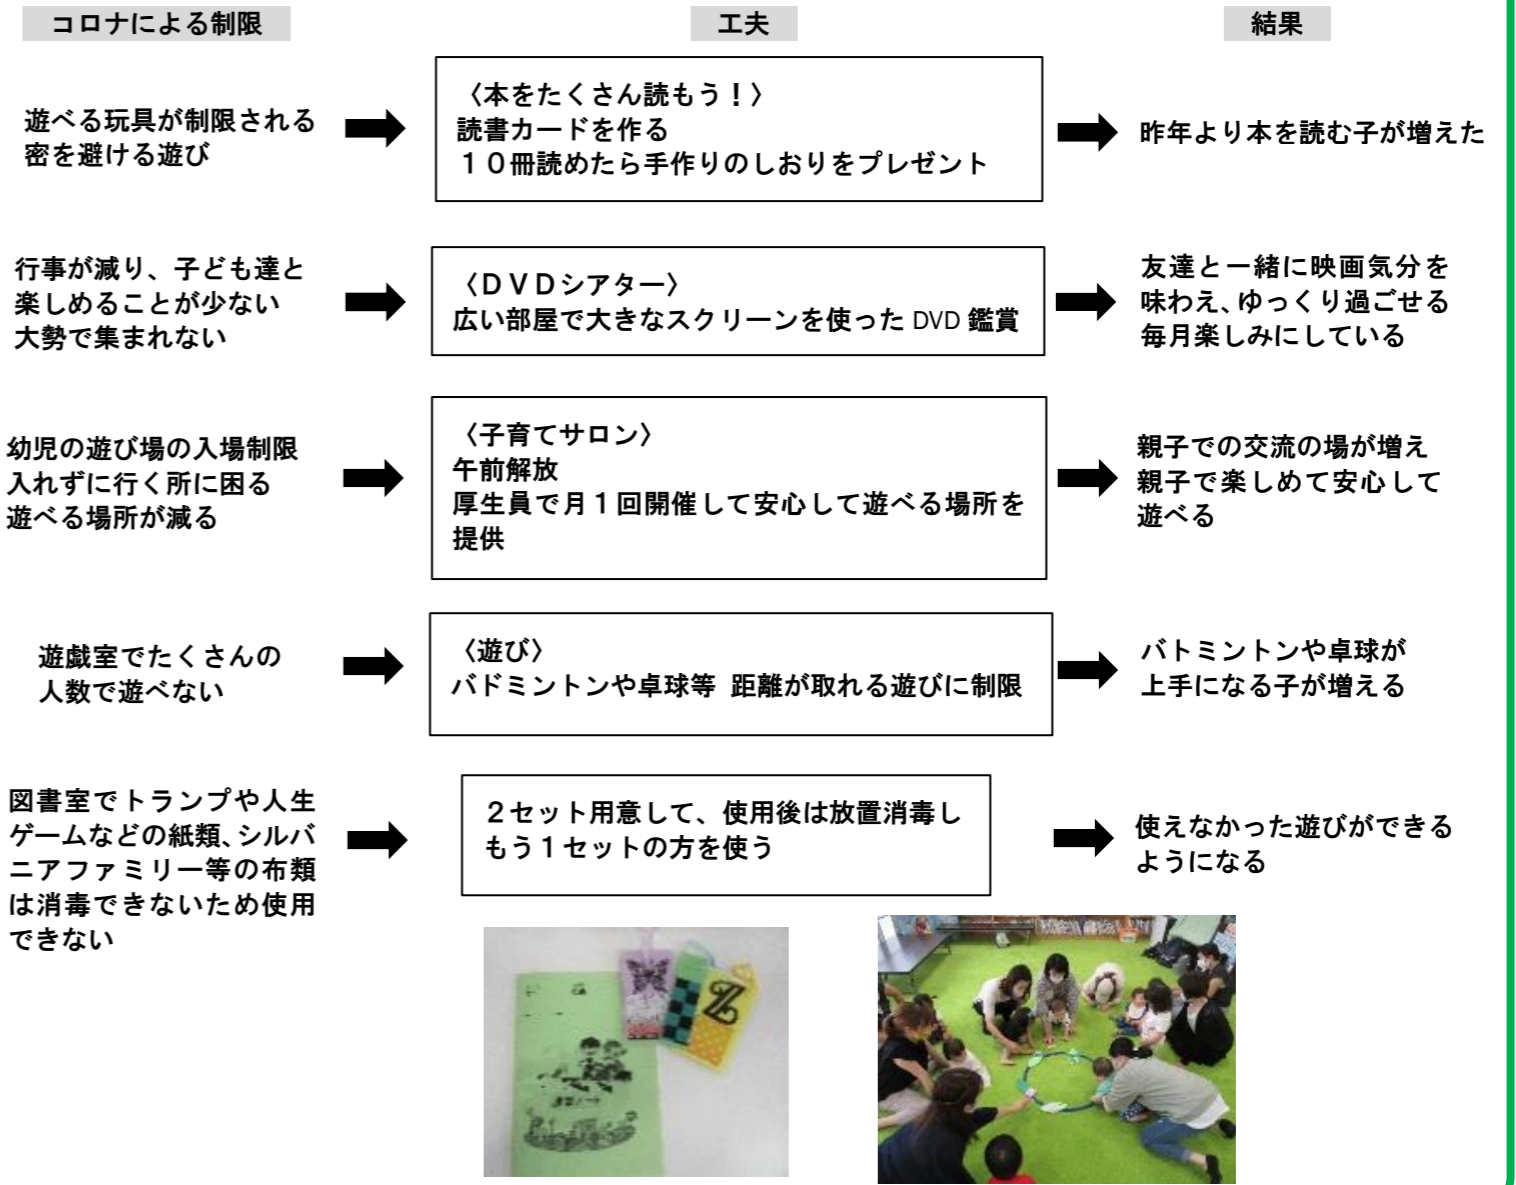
コロナによる制限

工夫

結果

遊べる玩具が制限される
密を避ける遊び

〈本をたくさん読もう！〉
読書カードを作る
１０冊読めたら手作りのしおりをプレゼント

昨年より本を読む子が増えた

行事が減り、子ども達と
楽しめることが少ない
大勢で集まれない

〈ＤＶＤシアター〉
広い部屋で大きなスクリーンを使った DVD 鑑賞

友達と一緒に映画気分を
味わえ、ゆっくり過ごせる
毎月楽しみにしている

幼児の遊び場の入場制限
入れずに行く所に困る
遊べる場所が減る

〈子育てサロン〉
午前解放
厚生員で月１回開催して安心して遊べる場所を
提供

親子での交流の場が増え
親子で楽しめて安心して
遊べる

遊戯室でたくさんの
人数で遊べない

〈遊び〉
バドミントンや卓球等 距離が取れる遊びに制限

バトミントンや卓球が
上手になる子が増える

図書室でトランプや人生
ゲームなどの紙類、シルバ
ニアファミリー等の布類
は消毒できないため使用
できない

２セット用意して、使用後は放置消毒し
もう１セットの方を使う

使えなかった遊びができる
ようになる